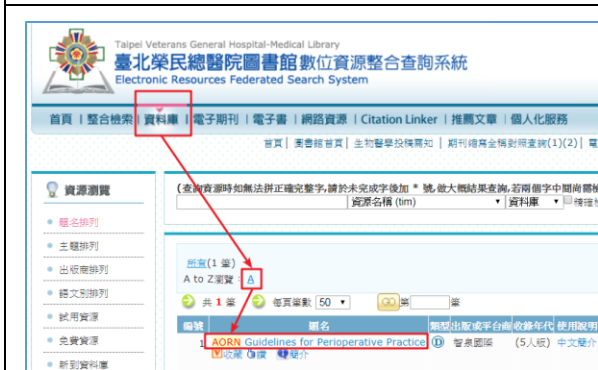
Taipei Veterans General Hospital-Medical Library
臺北榮民總醫院圖書館數位資源整合查詢系統
Electronic Resources Federated Search System

首頁 | 整合檢索 | 資料庫 | 電子期刊 | 電子書 | 網路資源 | Citation Linker | 推薦文章 | 個人化服務

首頁 | 圖書館首頁 | 生物醫學投稿需知 | 期刊縮寫全稱對照查詢(1)(2) | 電

資源瀏覽
• 題名排列
• 主題排列
• 出版商排列
• 語文別排列
• 試用資源
• 免費資源
• 新到資料庫

(查詢資源時如無法拼正確完整字,請於未完成字後加 * 號,做大概結果查詢,若兩個字中間需鍵
資源名稱 (tim) 資料庫 精確

所有(1 筆)
A to Z瀏覽:A

共 1 筆 每頁筆數 50 GO 筆

| 編號 | 題名 | 類型 | 出版或平台商 | 收錄年代 | 使用說明 |
|---|---|---|---|---|---|
| 1 | AORN Guidelines for Perioperative Practice 收藏 分享 簡介 | ⓓ | 智泉國際 | (5人版) | 中文簡介 |